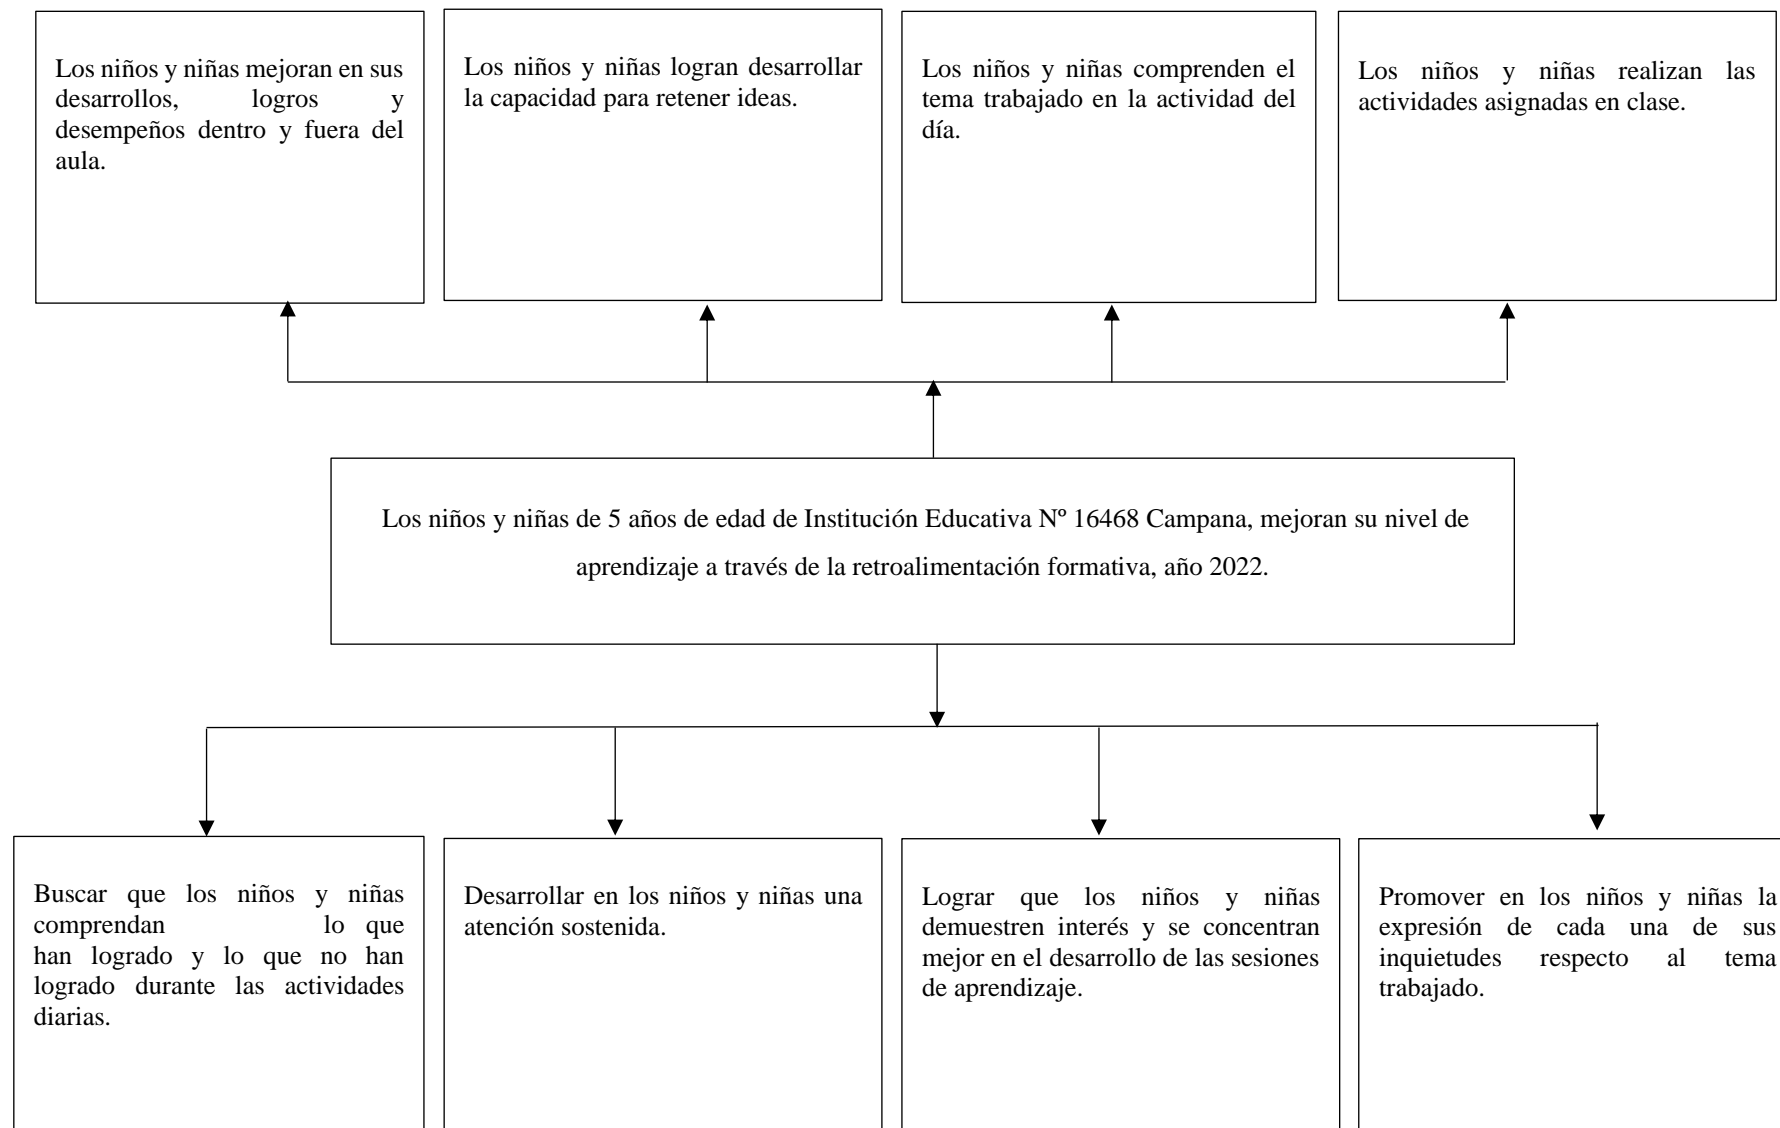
Los niños y niñas mejoran en sus desarrollos, logros y desempeños dentro y fuera del aula.

Los niños y niñas logran desarrollar la capacidad para retener ideas.

Los niños y niñas comprenden el tema trabajado en la actividad del día.

Los niños y niñas realizan las actividades asignadas en clase.

Los niños y niñas de 5 años de edad de Institución Educativa Nº 16468 Campana, mejoran su nivel de aprendizaje a través de la retroalimentación formativa, año 2022.

Buscar que los niños y niñas comprendan lo que han logrado y lo que no han logrado durante las actividades diarias.

Desarrollar en los niños y niñas una atención sostenida.

Lograr que los niños y niñas demuestren interés y se concentran mejor en el desarrollo de las sesiones de aprendizaje.

Promover en los niños y niñas la expresión de cada una de sus inquietudes respecto al tema trabajado.